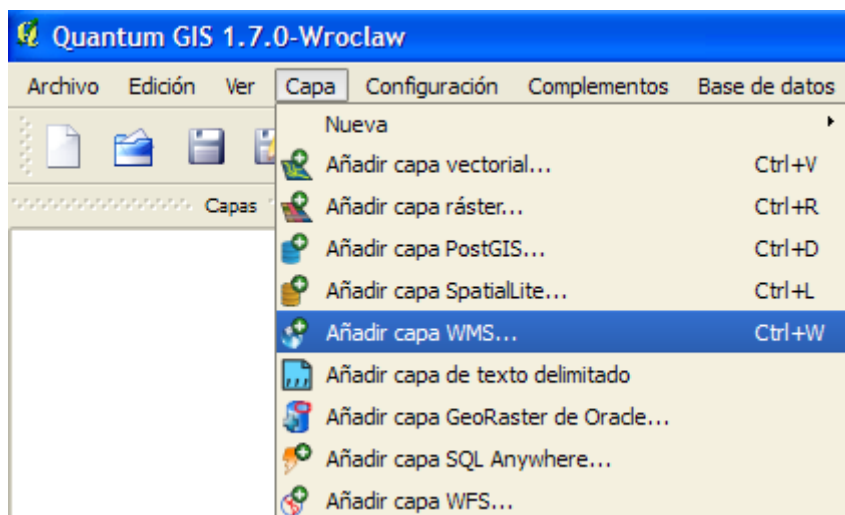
Quantum GIS 1.7.0-Wroclaw

Archivo Edición Ver Capa Configuración Complementos Base de datos

Capas

Nueva

Añadir capa vectorial... Ctrl+V

Añadir capa ráster... Ctrl+R

Añadir capa PostGIS... Ctrl+D

Añadir capa SpatialLite... Ctrl+L

Añadir capa WMS... Ctrl+W

Añadir capa de texto delimitado

Añadir capa GeoRaster de Oracle...

Añadir capa SQL Anywhere...

Añadir capa WFS...